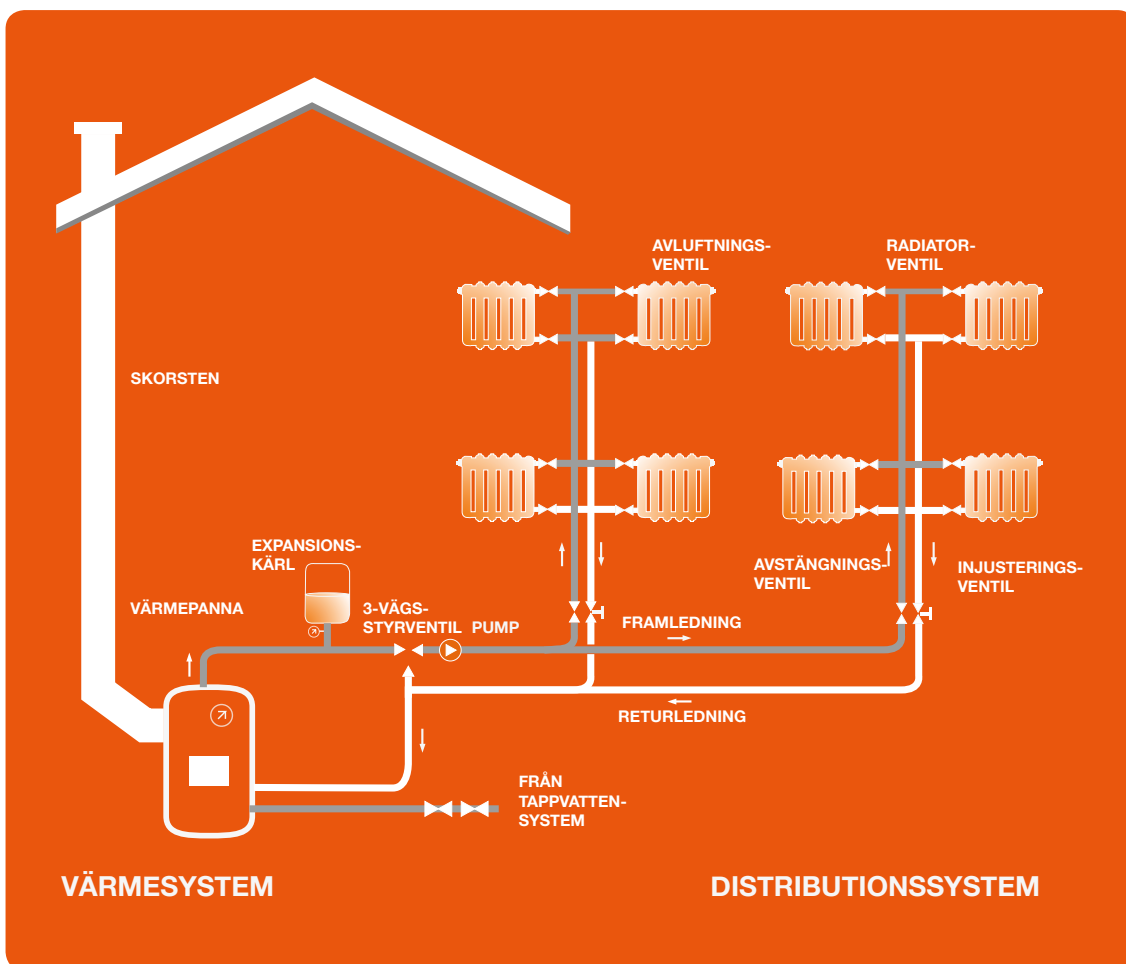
AVLUFTNINGSVENTIL

RADIATORVENTIL

SKORSTEN

EXPANSIONSKÄRL

VÄRMEPANNA

3-VÄGSSTYRVENTIL

PUMP

AVSTÄNGNINGSVENTIL

INJUSTERINGSVENTIL

FRAMLEDNING

RETURLEDNING

FRÅN TAPPVATTENSYSTEM

VÄRMESYSTEM

DISTRIBUTIONSSYSTEM